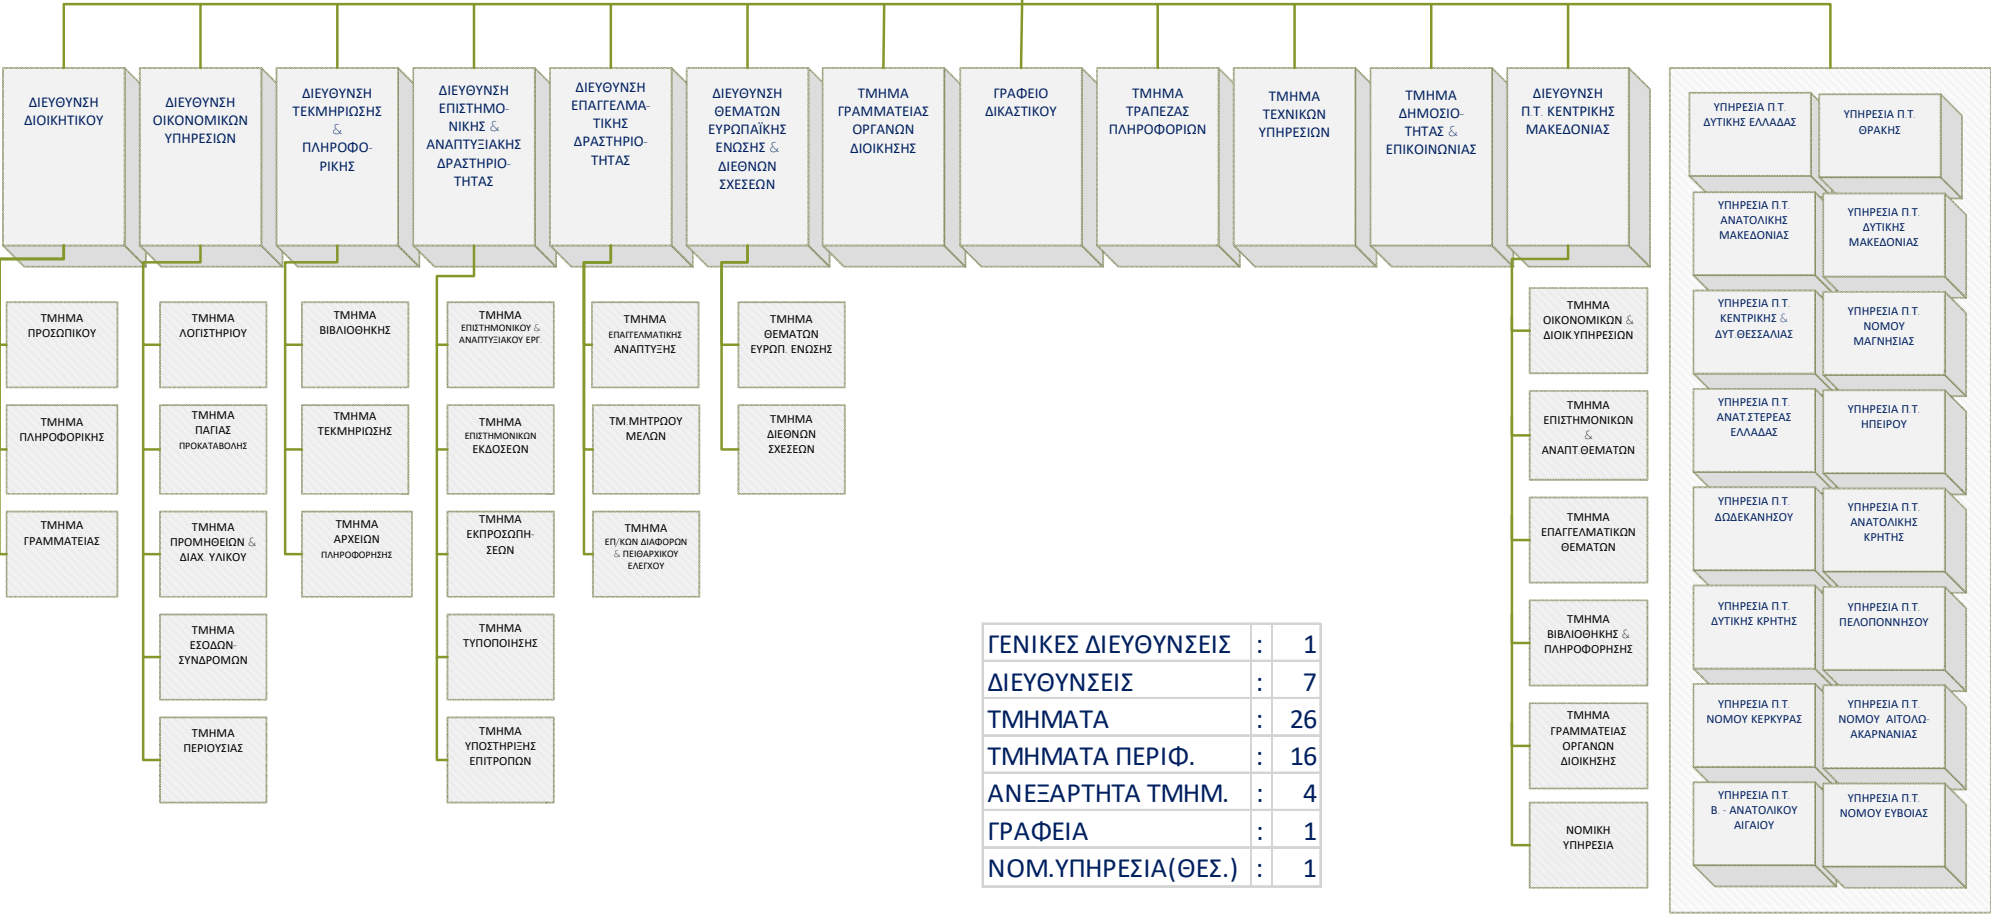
ΔΙΕΥΘΥΝΣΗ ΔΙΟΙΚΗΤΙΚΟΥ

ΔΙΕΥΘΥΝΣΗ ΟΙΚΟΝΟΜΙΚΩΝ ΥΠΗΡΕΣΙΩΝ

ΔΙΕΥΘΥΝΣΗ ΤΕΚΜΗΡΙΩΣΗΣ & ΠΛΗΡΟΦΟΡΙΚΗΣ

ΔΙΕΥΘΥΝΣΗ ΕΠΙΣΤΗΜΟΝΙΚΗΣ & ΑΝΑΠΤΥΞΙΑΚΗΣ ΔΡΑΣΤΗΡΙΟΤΗΤΑΣ

ΔΙΕΥΘΥΝΣΗ ΕΠΑΓΓΕΛΜΑΤΙΚΗΣ ΔΡΑΣΤΗΡΙΟΤΗΤΑΣ

ΔΙΕΥΘΥΝΣΗ ΘΕΜΑΤΩΝ ΕΥΡΩΠΑΪΚΗΣ ΕΝΩΣΗΣ & ΔΙΕΘΝΩΝ ΣΧΕΣΕΩΝ

ΤΜΗΜΑ ΓΡΑΜΜΑΤΕΙΑΣ ΟΡΓΑΝΩΝ ΔΙΟΙΚΗΣΗΣ

ΓΡΑΦΕΙΟ ΔΙΚΑΣΤΙΚΟΥ

ΤΜΗΜΑ ΤΡΑΠΕΖΑΣ ΠΛΗΡΟΦΟΡΙΩΝ

ΤΜΗΜΑ ΤΕΧΝΙΚΩΝ ΥΠΗΡΕΣΙΩΝ

ΤΜΗΜΑ ΔΗΜΟΣΙΟΤΗΤΑΣ & ΕΠΙΚΟΙΝΩΝΙΑΣ

ΔΙΕΥΘΥΝΣΗ Π.Τ. ΚΕΝΤΡΙΚΗΣ ΜΑΚΕΔΟΝΙΑΣ

ΥΠΗΡΕΣΙΑ Π.Τ. ΔΥΤΙΚΗΣ ΕΛΛΑΔΑΣ
ΥΠΗΡΕΣΙΑ Π.Τ. ΘΡΑΚΗΣ
ΥΠΗΡΕΣΙΑ Π.Τ. ΑΝΑΤΟΛΙΚΗΣ ΜΑΚΕΔΟΝΙΑΣ
ΥΠΗΡΕΣΙΑ Π.Τ. ΔΥΤΙΚΗΣ ΜΑΚΕΔΟΝΙΑΣ
ΥΠΗΡΕΣΙΑ Π.Τ. ΚΕΝΤΡΙΚΗΣ & ΔΥΤ ΘΕΣΣΑΛΙΑΣ
ΥΠΗΡΕΣΙΑ Π.Τ. ΝΟΜΟΥ ΜΑΓΝΗΣΙΑΣ
ΥΠΗΡΕΣΙΑ Π.Τ. ΑΝΑΤ ΣΤΕΡΕΑΣ ΕΛΛΑΔΑΣ
ΥΠΗΡΕΣΙΑ Π.Τ. ΗΠΕΙΡΟΥ
ΥΠΗΡΕΣΙΑ Π.Τ. ΔΩΔΕΚΑΝΗΣΟΥ
ΥΠΗΡΕΣΙΑ Π.Τ. ΑΝΑΤΟΛΙΚΗΣ ΚΡΗΤΗΣ
ΥΠΗΡΕΣΙΑ Π.Τ. ΔΥΤΙΚΗΣ ΚΡΗΤΗΣ
ΥΠΗΡΕΣΙΑ Π.Τ. ΠΕΛΟΠΟΝΝΗΣΟΥ
ΥΠΗΡΕΣΙΑ Π.Τ. ΝΟΜΟΥ ΚΕΡΚΥΡΑΣ
ΥΠΗΡΕΣΙΑ Π.Τ. ΝΟΜΟΥ ΑΙΤΩΛ-ΑΚΑΡΝΑΝΙΑΣ
ΥΠΗΡΕΣΙΑ Π.Τ. Β. - ΑΝΑΤΟΛΙΚΟΥ ΑΙΓΑΙΟΥ
ΥΠΗΡΕΣΙΑ Π.Τ. ΝΟΜΟΥ ΕΥΒΟΙΑΣ

ΤΜΗΜΑ ΠΡΟΣΩΠΙΚΟΥ
ΤΜΗΜΑ ΠΛΗΡΟΦΟΡΙΚΗΣ
ΤΜΗΜΑ ΓΡΑΜΜΑΤΕΙΑΣ

ΤΜΗΜΑ ΛΟΓΙΣΤΗΡΙΟΥ
ΤΜΗΜΑ ΠΑΓΙΑΣ ΠΡΟΚΑΤΑΒΟΛΗΣ
ΤΜΗΜΑ ΠΡΟΜΗΘΕΙΩΝ & ΔΙΑΧ. ΥΛΙΚΟΥ
ΤΜΗΜΑ ΕΣΟΔΩΝ-ΣΥΝΔΡΟΜΩΝ
ΤΜΗΜΑ ΠΕΡΙΟΥΣΙΑΣ

ΤΜΗΜΑ ΒΙΒΛΙΟΘΗΚΗΣ
ΤΜΗΜΑ ΤΕΚΜΗΡΙΩΣΗΣ
ΤΜΗΜΑ ΑΡΧΕΙΩΝ ΠΛΗΡΟΦΟΡΗΣΗΣ

ΤΜΗΜΑ ΕΠΙΣΤΗΜΟΝΙΚΟΥ & ΑΝΑΠΤΥΞΙΑΚΟΥ ΕΡΓ
ΤΜΗΜΑ ΕΠΙΣΤΗΜΟΝΙΚΩΝ ΕΚΔΟΣΕΩΝ
ΤΜΗΜΑ ΕΚΠΡΟΣΩΠΗΣΕΩΝ
ΤΜΗΜΑ ΤΥΠΟΠΟΙΗΣΗΣ
ΤΜΗΜΑ ΥΠΟΣΤΗΡΙΞΗΣ ΕΠΙΤΡΟΠΩΝ

ΤΜΗΜΑ ΕΠΑΓΓΕΛΜΑΤΙΚΗΣ ΑΝΑΠΤΥΞΗΣ
ΤΜ.ΜΗΤΡΩΟΥ ΜΕΛΩΝ
ΤΜΗΜΑ ΕΠ/ΚΩΝ ΔΙΑΦΟΡΩΝ & ΠΕΙΘΑΡΧΙΚΟΥ ΕΛΕΓΧΟΥ

ΤΜΗΜΑ ΘΕΜΑΤΩΝ ΕΥΡΩΠ. ΕΝΩΣΗΣ
ΤΜΗΜΑ ΔΙΕΘΝΩΝ ΣΧΕΣΕΩΝ

ΤΜΗΜΑ ΟΙΚΟΝΟΜΙΚΩΝ & ΔΙΟΙΚ.ΥΠΗΡΕΣΙΩΝ
ΤΜΗΜΑ ΕΠΙΣΤΗΜΟΝΙΚΩΝ & ΑΝΑΠΤ.ΘΕΜΑΤΩΝ
ΤΜΗΜΑ ΕΠΑΓΓΕΛΜΑΤΙΚΩΝ ΘΕΜΑΤΩΝ
ΤΜΗΜΑ ΒΙΒΛΙΟΘΗΚΗΣ & ΠΛΗΡΟΦΟΡΗΣΗΣ
ΤΜΗΜΑ ΓΡΑΜΜΑΤΕΙΑΣ ΟΡΓΑΝΩΝ ΔΙΟΙΚΗΣΗΣ
ΝΟΜΙΚΗ ΥΠΗΡΕΣΙΑ

| ΓΕΝΙΚΕΣ ΔΙΕΥΘΥΝΣΕΙΣ | : | 1 |
|---|---|---|
| ΔΙΕΥΘΥΝΣΕΙΣ | : | 7 |
| ΤΜΗΜΑΤΑ | : | 26 |
| ΤΜΗΜΑΤΑ ΠΕΡΙΦ. | : | 16 |
| ΑΝΕΞΑΡΤΗΤΑ ΤΜΗΜ. | : | 4 |
| ΓΡΑΦΕΙΑ | : | 1 |
| ΝΟΜ.ΥΠΗΡΕΣΙΑ(ΘΕΣ.) | : | 1 |